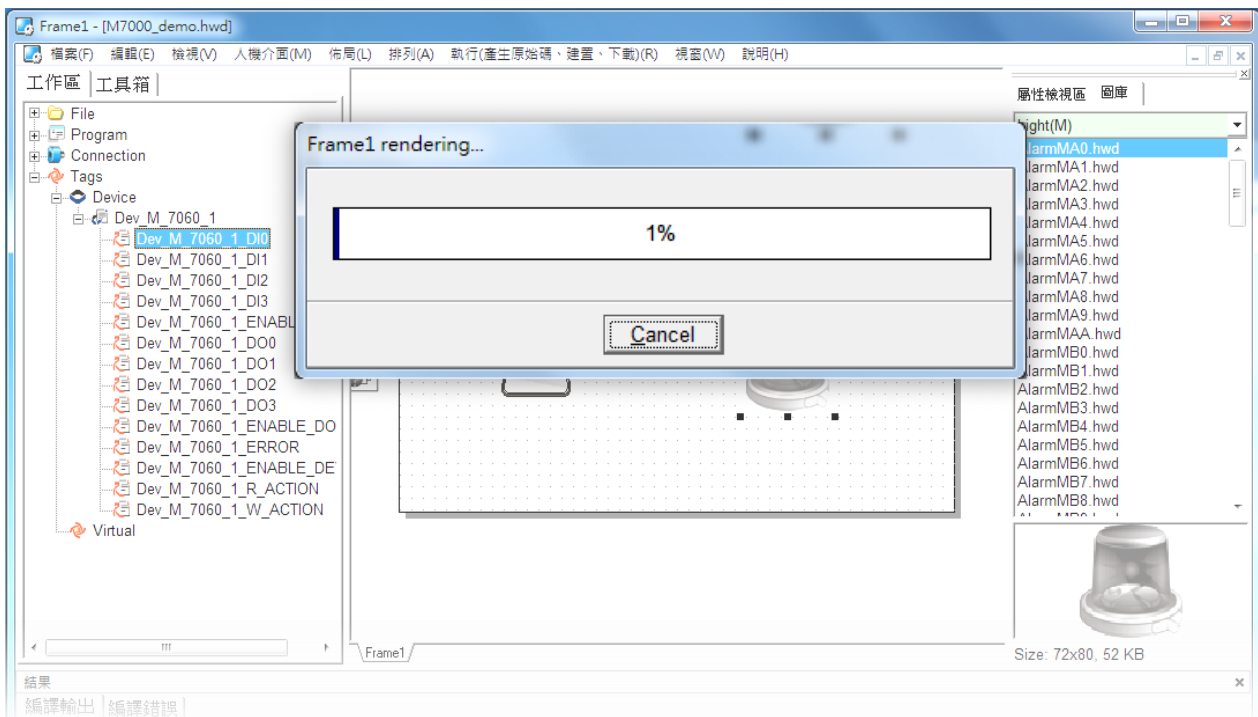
Frame1 - [M7000_demo.hwd]

檔案(F) 編輯(E) 檢視(V) 人機介面(M) 佈局(L) 排列(A) 執行(產生原始碼、建置、下載)(R) 視窗(W) 說明(H)

工作區 工具箱

File
Program
Connection
Tags
Device
Dev_M_7060_1
Dev_M_7060_1_DI0
Dev_M_7060_1_DI1
Dev_M_7060_1_DI2
Dev_M_7060_1_DI3
Dev_M_7060_1_ENABL
Dev_M_7060_1_DO0
Dev_M_7060_1_DO1
Dev_M_7060_1_DO2
Dev_M_7060_1_DO3
Dev_M_7060_1_ENABLE_DO
Dev_M_7060_1_ERROR
Dev_M_7060_1_ENABLE_DE
Dev_M_7060_1_R_ACTION
Dev_M_7060_1_W_ACTION
Virtual

Frame1 rendering...

1%

Cancel

Frame1

屬性檢視區 圖庫

ight(M)
AlarmMA0.hwd
AlarmMA1.hwd
AlarmMA2.hwd
AlarmMA3.hwd
AlarmMA4.hwd
AlarmMA5.hwd
AlarmMA6.hwd
AlarmMA7.hwd
AlarmMA8.hwd
AlarmMA9.hwd
AlarmMAA.hwd
AlarmMB0.hwd
AlarmMB1.hwd
AlarmMB2.hwd
AlarmMB3.hwd
AlarmMB4.hwd
AlarmMB5.hwd
AlarmMB6.hwd
AlarmMB7.hwd
AlarmMB8.hwd

Size: 72x80, 52 KB

結果
編譯輸出 編譯錯誤